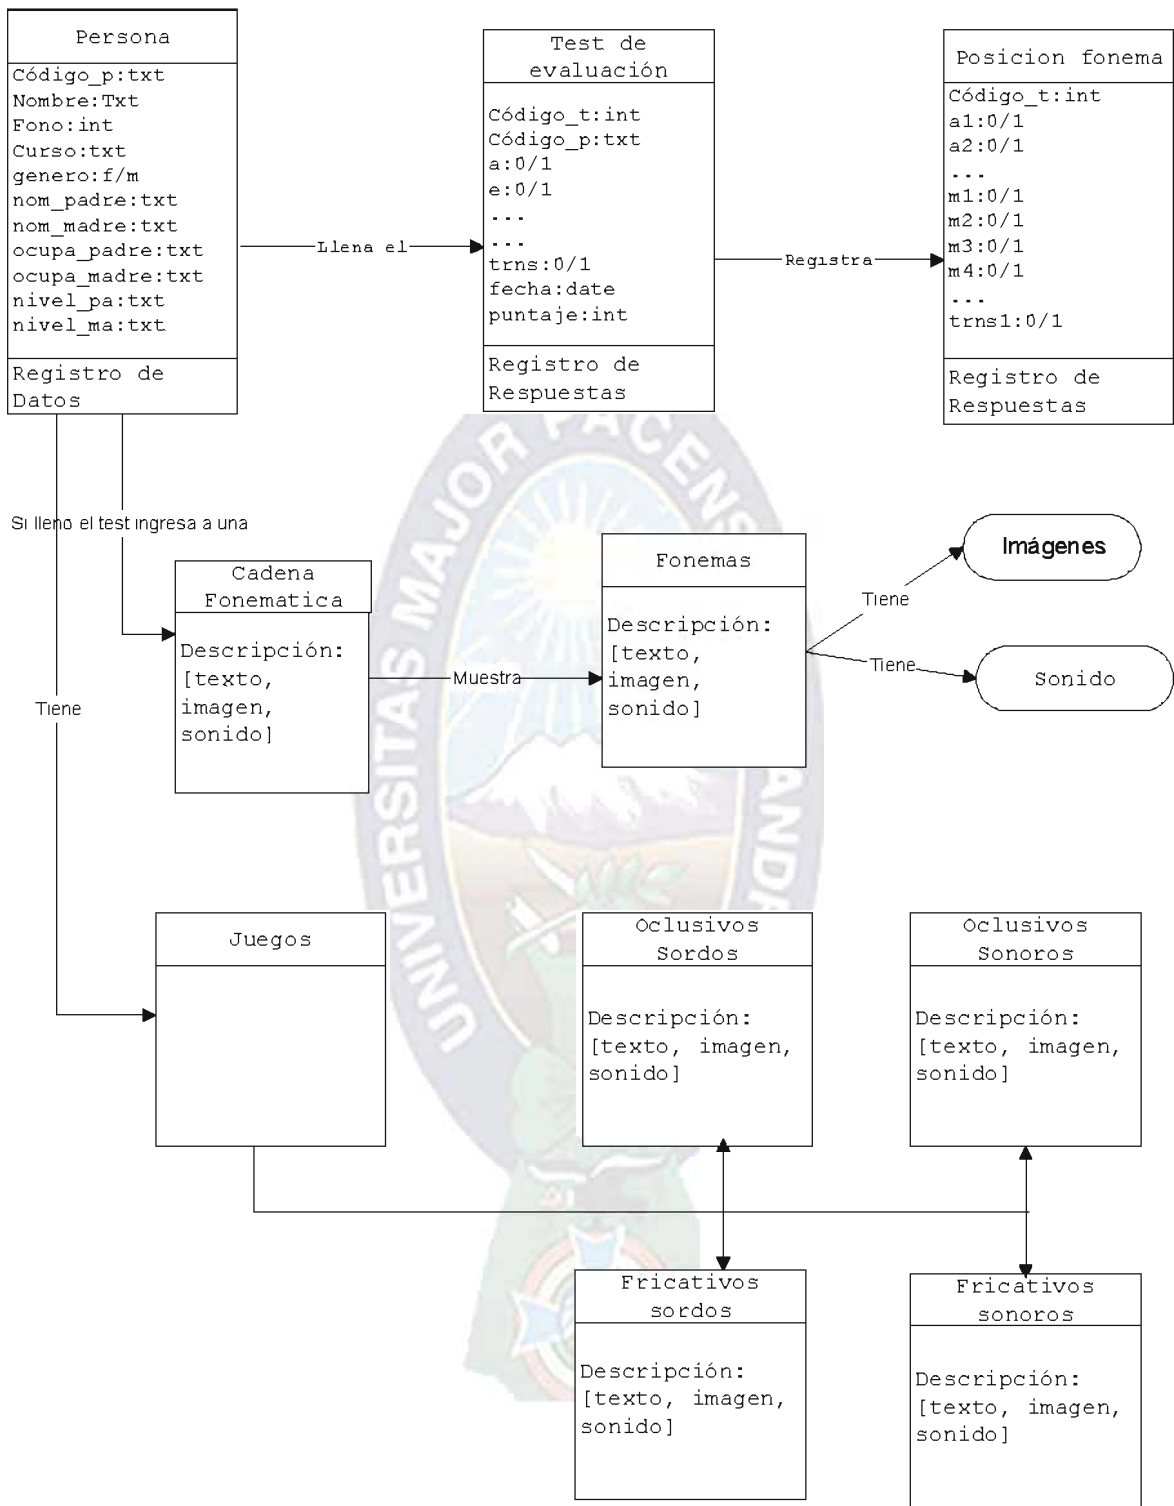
Persona

Código_p:txt
Nombre:Txt
Fono:int
Curso:txt
genero:f/m
nom_padre:txt
nom_madre:txt
ocupa_padre:txt
ocupa_madre:txt
nivel_pa:txt
nivel_ma:txt

Registro de Datos

Llena el

Test de evaluación

Código_t:int
Código_p:txt
a:0/1
e:0/1
...
...
trns:0/1
fecha:date
puntaje:int

Registro de Respuestas

Registra

Posicion fonema

Código_t:int
a1:0/1
a2:0/1
...
m1:0/1
m2:0/1
m3:0/1
m4:0/1
...
trns1:0/1

Registro de Respuestas

Si lleno el test ingresa a una

Cadena Fonematica

Descripción: [texto, imagen, sonido]

Muestra

Fonemas

Descripción: [texto, imagen, sonido]

Tiene

Imágenes

Tiene

Sonido

Tiene

Juegos

Oclusivos Sordos

Descripción: [texto, imagen, sonido]

Oclusivos Sonoros

Descripción: [texto, imagen, sonido]

Fricativos sordos

Descripción: [texto, imagen, sonido]

Fricativos sonoros

Descripción: [texto, imagen, sonido]

UNIVERSITAS MAJOR PACENSIS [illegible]ANDRI